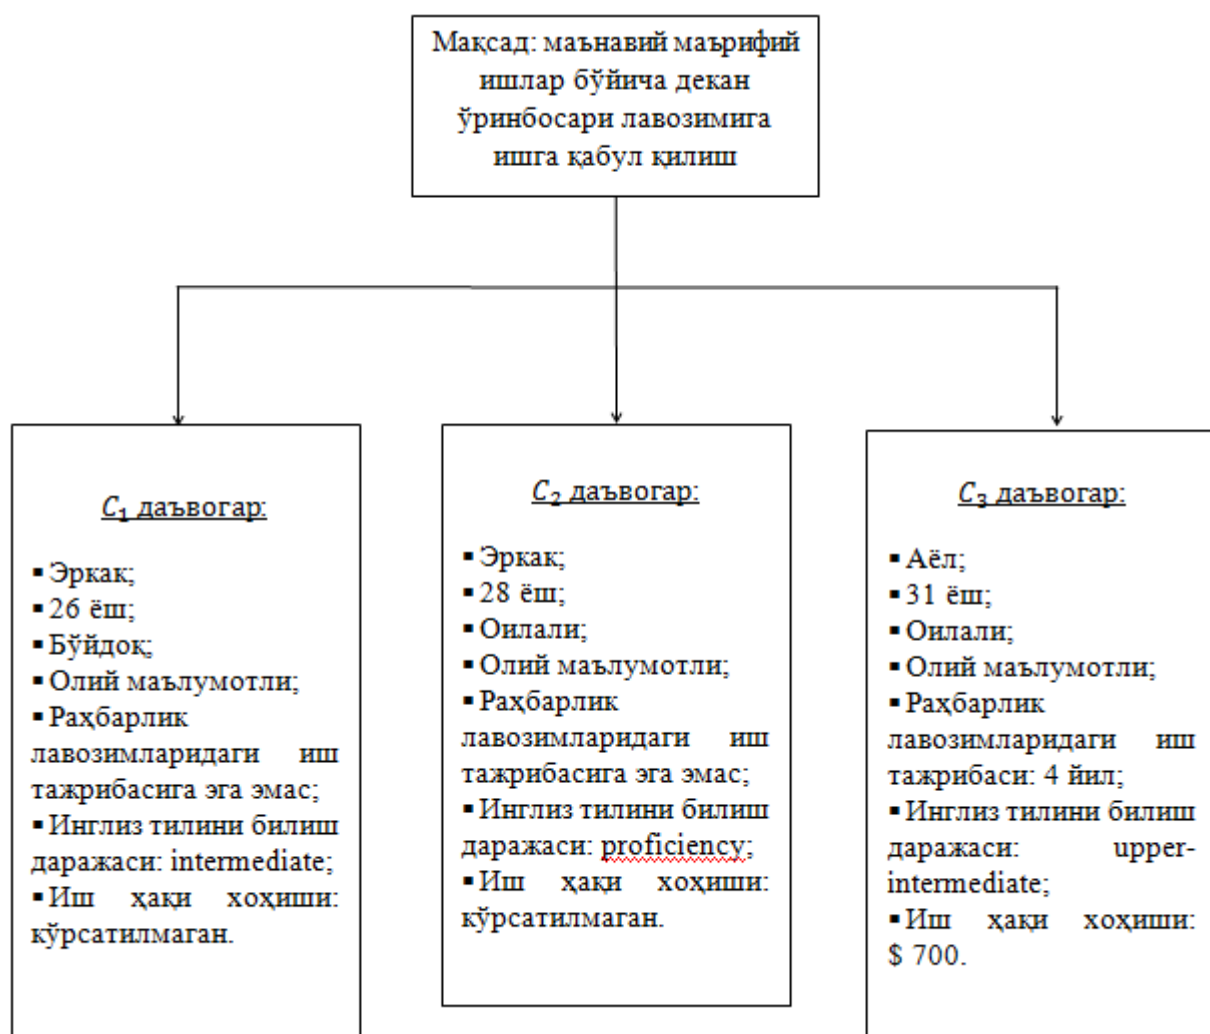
Мақсад: маънавий маърифий ишлар бўйича декан ўринбосари лавозимига ишга қабул қилиш

$C_1$ даъвогар:

▪ Эркак;
▪ 26 ёш;
▪ Бўйдоқ;
▪ Олий маълумотли;
▪ Раҳбарлик лавозимларидаги иш тажрибасига эга эмас;
▪ Инглиз тилини билиш даражаси: intermediate;
▪ Иш ҳақи хоҳиши: кўрсатилмаган.

$C_2$ даъвогар:

▪ Эркак;
▪ 28 ёш;
▪ Оилали;
▪ Олий маълумотли;
▪ Раҳбарлик лавозимларидаги иш тажрибасига эга эмас;
▪ Инглиз тилини билиш даражаси: proficiency;
▪ Иш ҳақи хоҳиши: кўрсатилмаган.

$C_3$ даъвогар:

▪ Аёл;
▪ 31 ёш;
▪ Оилали;
▪ Олий маълумотли;
▪ Раҳбарлик лавозимларидаги иш тажрибаси: 4 йил;
▪ Инглиз тилини билиш даражаси: upper-intermediate;
▪ Иш ҳақи хоҳиши: $ 700.